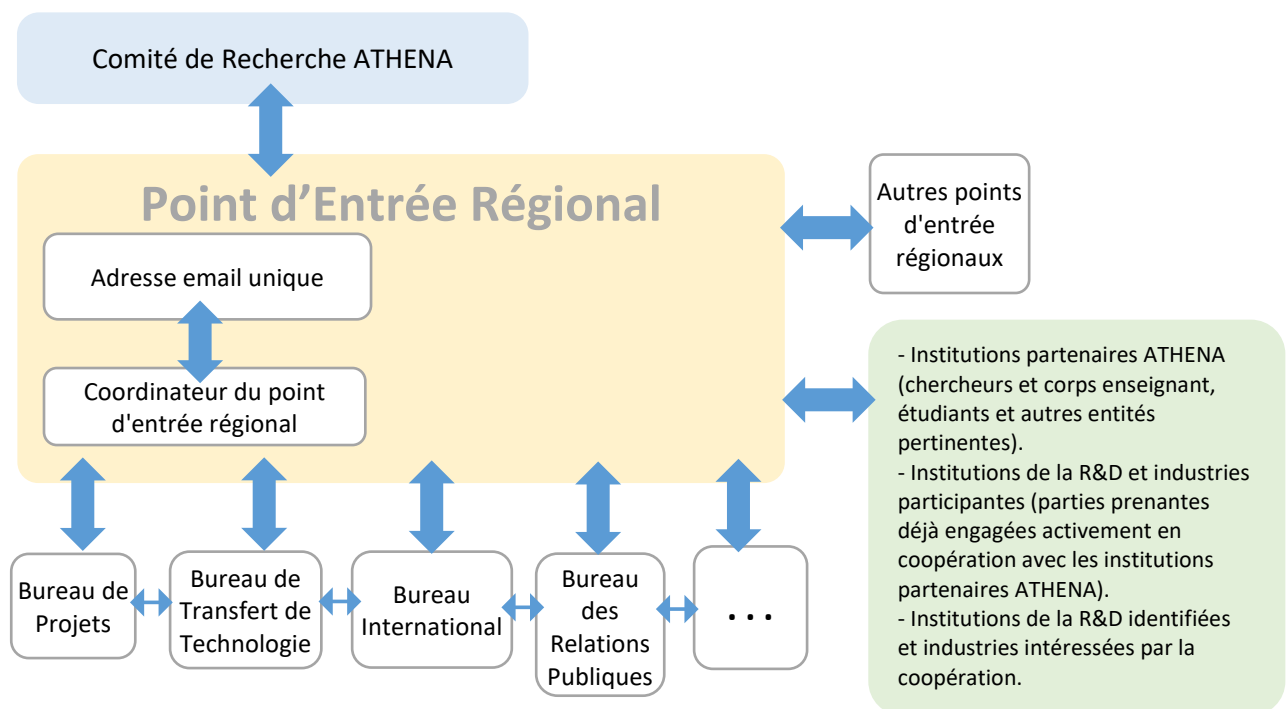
Comité de Recherche ATHENA

Point d'Entrée Régional

Adresse email unique

Coordinateur du point d'entrée régional

Autres points d'entrée régionaux

- Institutions partenaires ATHENA (chercheurs et corps enseignant, étudiants et autres entités pertinentes).
- Institutions de la R&D et industries participantes (parties prenantes déjà engagées activement en coopération avec les institutions partenaires ATHENA).
- Institutions de la R&D identifiées et industries intéressées par la coopération.

Bureau de Projets

Bureau de Transfert de Technologie

Bureau International

Bureau des Relations Publiques

...